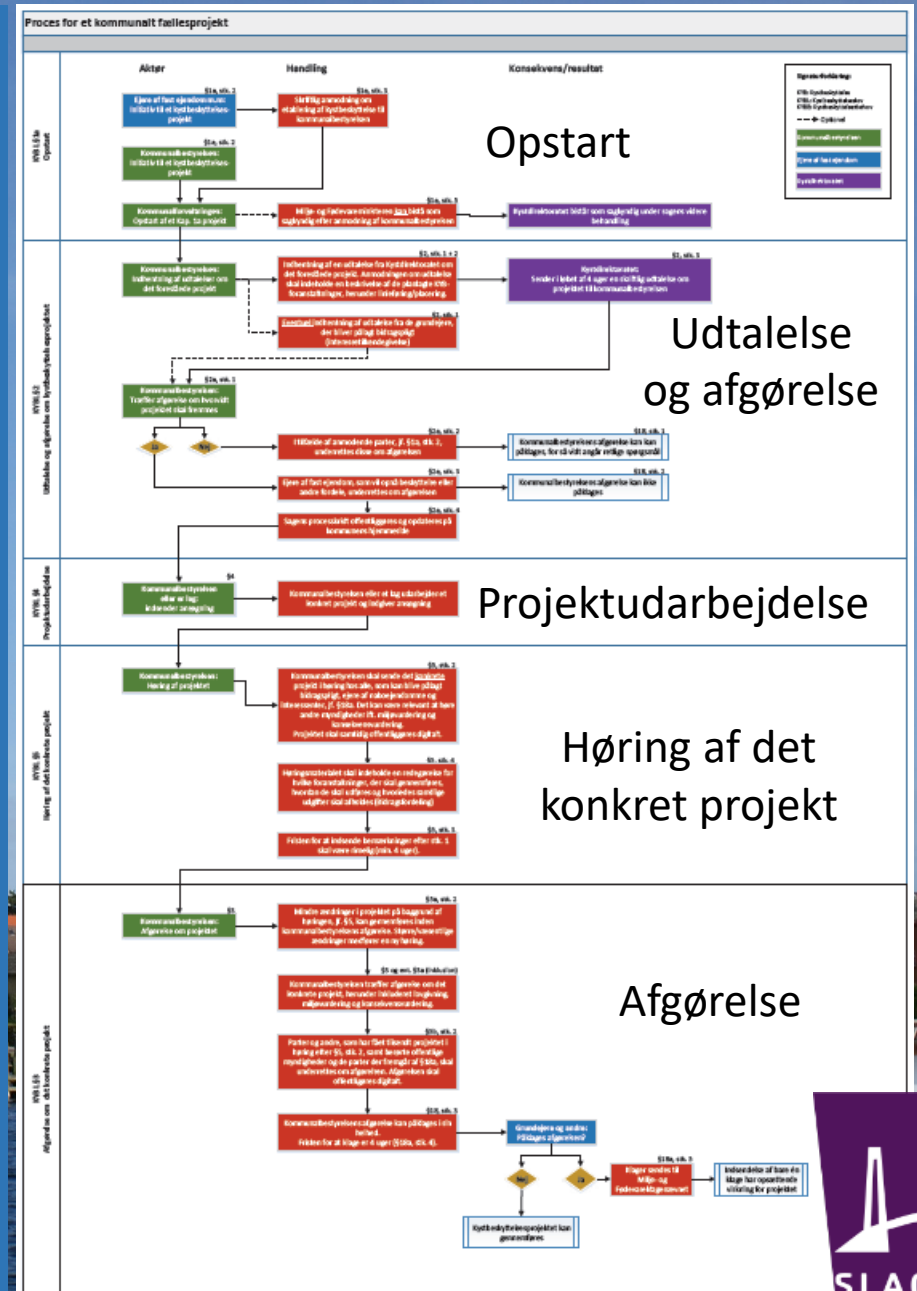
Proces for et kommunalt fællesprojekt

Aktør

Handling

Konsekvens/resultat

Opstart

Udtalelse og afgørelse

Projektudarbejdelse

Høring af det konkret projekt

Afgørelse

Kommunalbestyrelsen: Indhentning af udtalelse om det foreslåede projekt

Kystdirektoratet

Kommunalbestyrelsen: Træffer afgørelse om hvorvidt projektet skal fremmes

Ja

Nej

Kommunalbestyrelsen eller en lag: Indsender ansøgning

Kommunalbestyrelsen: Høring af projektet

Kommunalbestyrelsen: Afgørelse om projektet

Ja

Nej

Kystbeskyttelsesprojektet kan gennemføres

SLAG